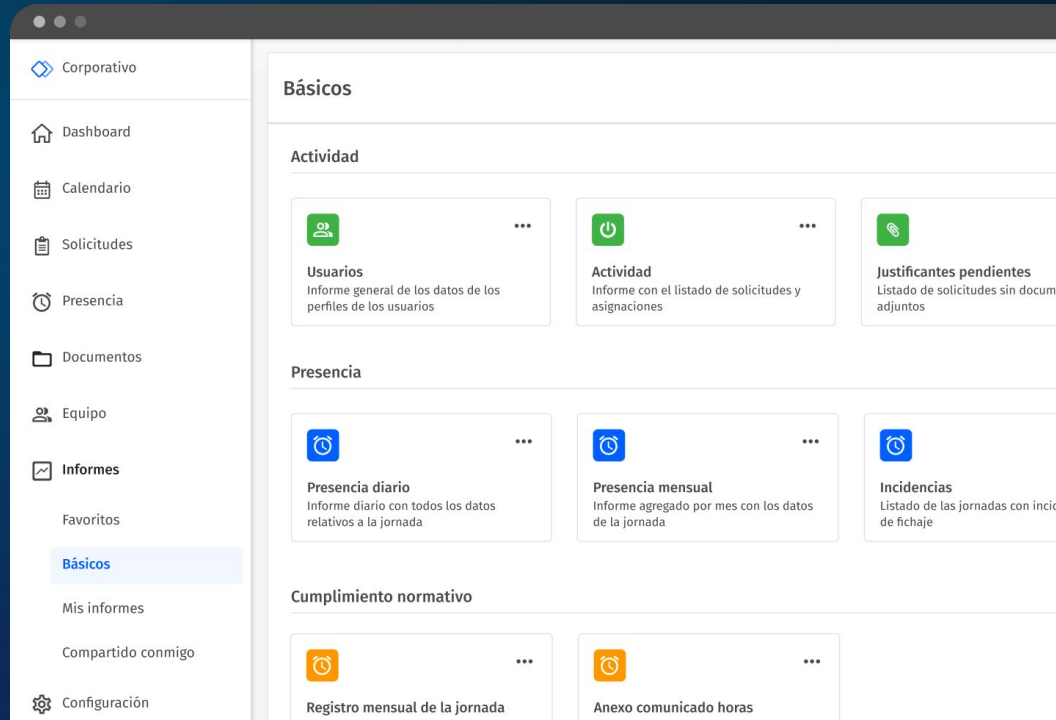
Corporativo

Dashboard

Calendario

Solicitudes

Presencia

Documentos

Equipo

Informes

Favoritos

Básicos

Mis informes

Compartido conmigo

Configuración

Básicos

Actividad

•••

Usuarios
Informe general de los datos de los perfiles de los usuarios

•••

Actividad
Informe con el listado de solicitudes y asignaciones

Justificantes pendientes
Listado de solicitudes sin docum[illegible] adjuntos

Presencia

•••

Presencia diario
Informe diario con todos los datos relativos a la jornada

•••

Presencia mensual
Informe agregado por mes con los datos de la jornada

Incidencias
Listado de las jornadas con incid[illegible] de fichaje

Cumplimiento normativo

•••

Registro mensual de la jornada

•••

Anexo comunicado horas